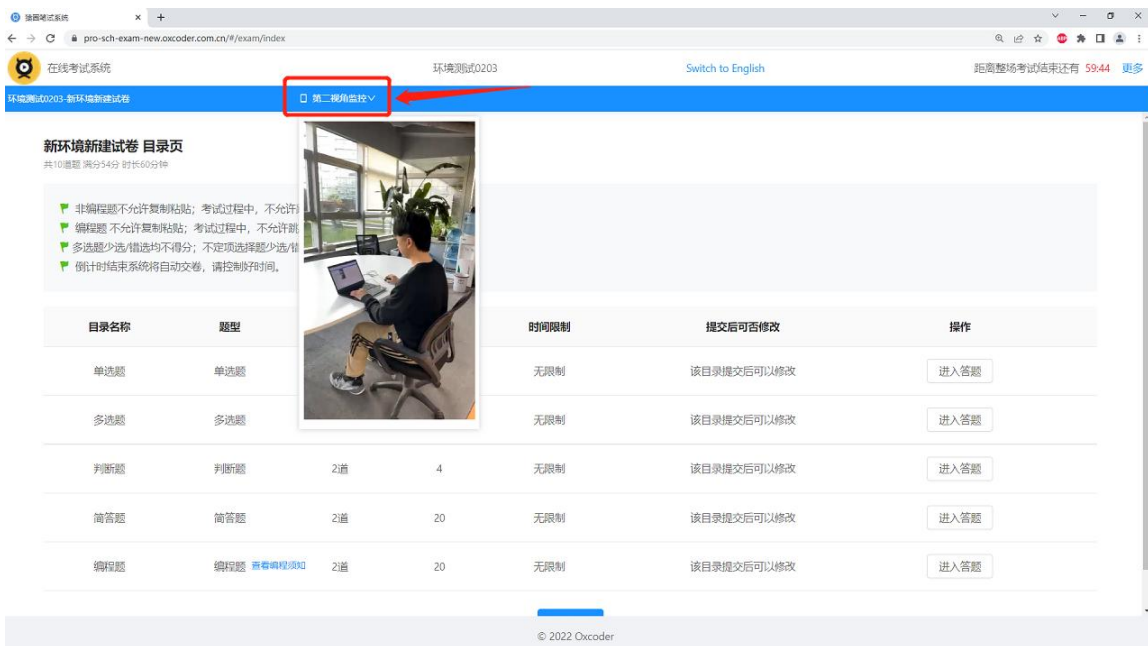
牛客笔试系统

pro-sch-exam-new.oxcoder.com.cn/#/exam/index

在线考试系统

环境测试0203

Switch to English

距离整场考试结束还有 59:44 更多

环境测试0203-新环境新建试卷

第二视角监控

新环境新建试卷 目录页

共10道题 满分54分 时长60分钟

非编程题不允许复制粘贴；考试过程中，不允许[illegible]
编程题 不允许复制粘贴；考试过程中，不允许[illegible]
多选题少选/错选均不得分；不定项选择题少选/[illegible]
倒计时结束系统将自动交卷，请控制好时间。

| 目录名称 | 题型 | | | 时间限制 | 提交后可否修改 | 操作 |
|---|---|---|---|---|---|---|
| 单选题 | 单选题 | | | 无限制 | 该目录提交后可以修改 | 进入答题 |
| 多选题 | 多选题 | | | 无限制 | 该目录提交后可以修改 | 进入答题 |
| 判断题 | 判断题 | 2道 | 4 | 无限制 | 该目录提交后可以修改 | 进入答题 |
| 简答题 | 简答题 | 2道 | 20 | 无限制 | 该目录提交后可以修改 | 进入答题 |
| 编程题 | 编程题 查看编程须知 | 2道 | 20 | 无限制 | 该目录提交后可以修改 | 进入答题 |

© 2022 Oxcoder